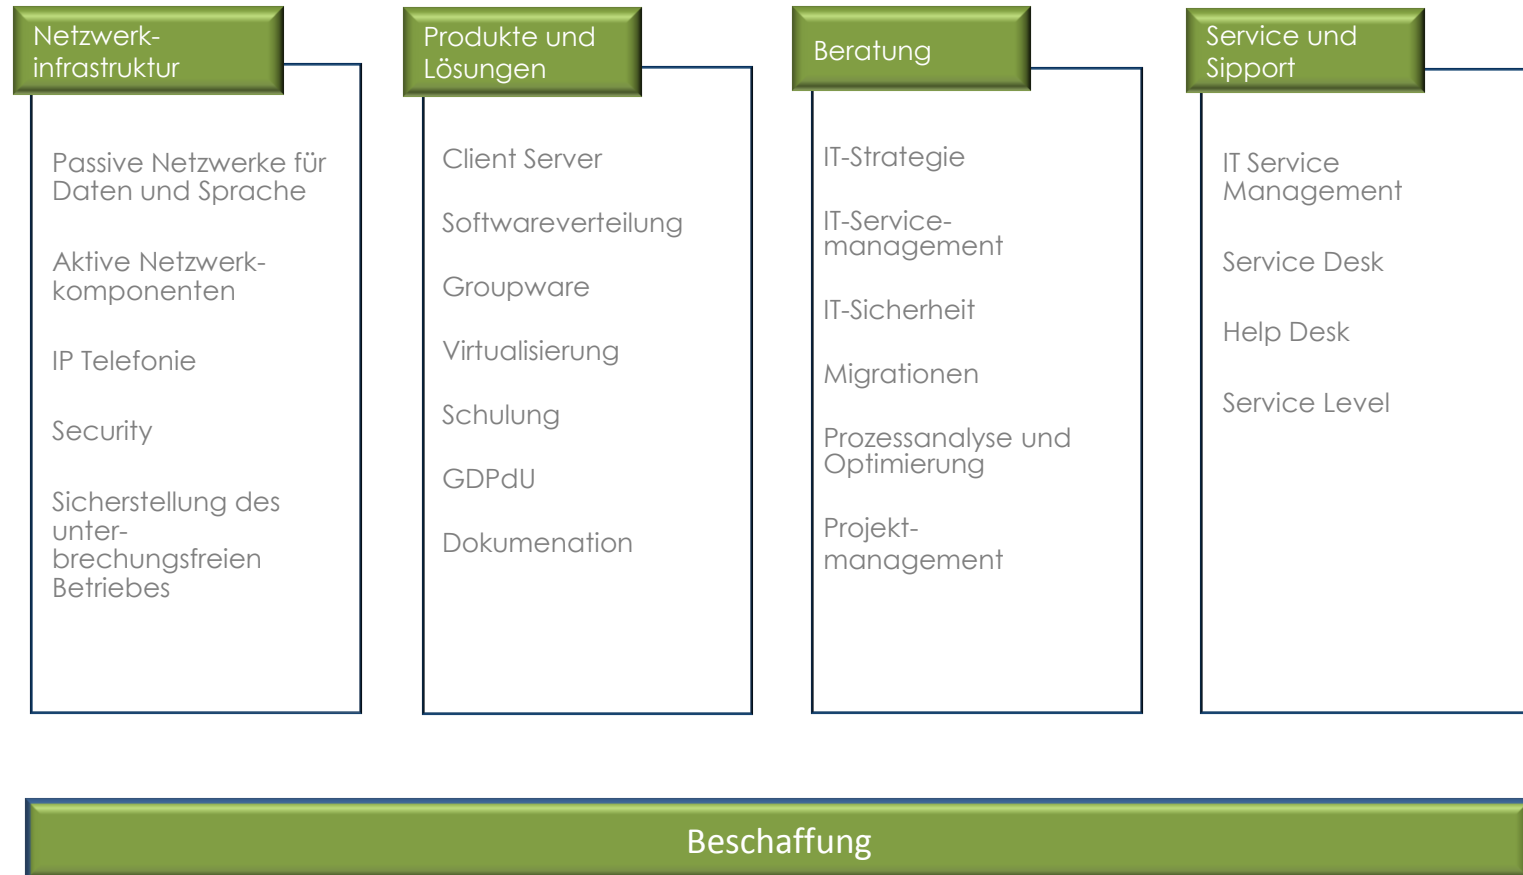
Netzwerkinfrastruktur

Passive Netzwerke für Daten und Sprache

Aktive Netzwerkkomponenten

IP Telefonie

Security

Sicherstellung des unterbrechungsfreien Betriebes

Produkte und Lösungen

Client Server

Softwareverteilung

Groupware

Virtualisierung

Schulung

GDPdU

Dokumenation

Beratung

IT-Strategie

IT-Servicemanagement

IT-Sicherheit

Migrationen

Prozessanalyse und Optimierung

Projektmanagement

Service und Sipport

IT Service Management

Service Desk

Help Desk

Service Level

Beschaffung